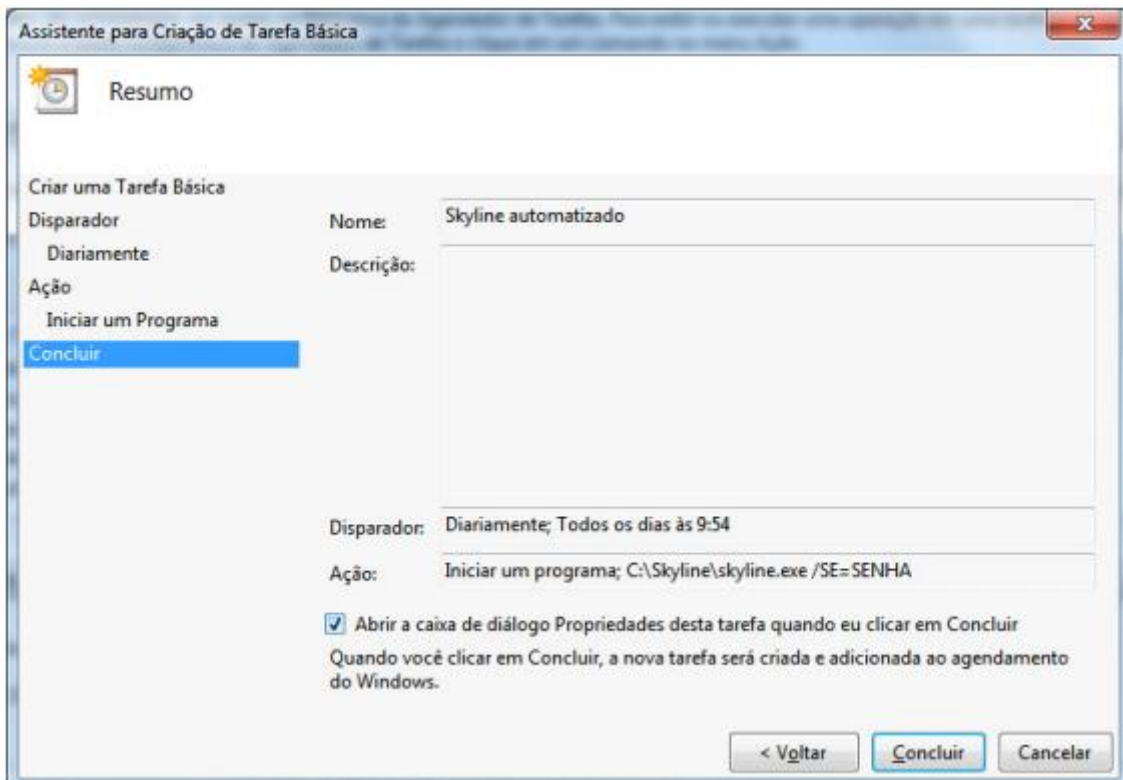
Assistente para Criação de Tarefa Básica

Resumo

Criar uma Tarefa Básica
Disparador
Diariamente
Ação
Iniciar um Programa
Concluir

Nome: Skyline automatizado

Descrição:

Disparador: Diariamente; Todos os dias às 9:54

Ação: Iniciar um programa; C:\Skyline\skyline.exe /SE=SENHA

Abrir a caixa de diálogo Propriedades desta tarefa quando eu clicar em Concluir

Quando você clicar em Concluir, a nova tarefa será criada e adicionada ao agendamento do Windows.

< Voltar
Concluir
Cancelar